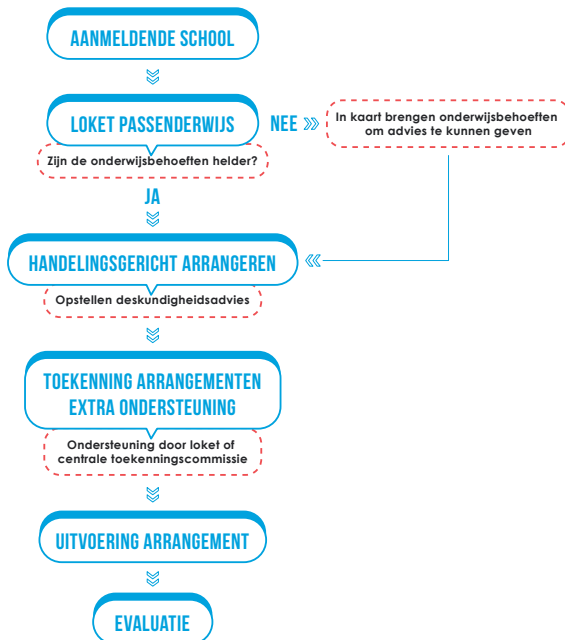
AANMELDENDE SCHOOL

LOKET PASSENDERWIJS

Zijn de onderwijsbehoeften helder?

NEE

In kaart brengen onderwijsbehoeften om advies te kunnen geven

JA

HANDELINGSGERICHT ARRANGEREN

Opstellen deskundigheidsadvies

TOEKENNING ARRANGEMENTEN EXTRA ONDERSTEUNING

Ondersteuning door loket of centrale toekenningscommissie

UITVOERING ARRANGEMENT

EVALUATIE